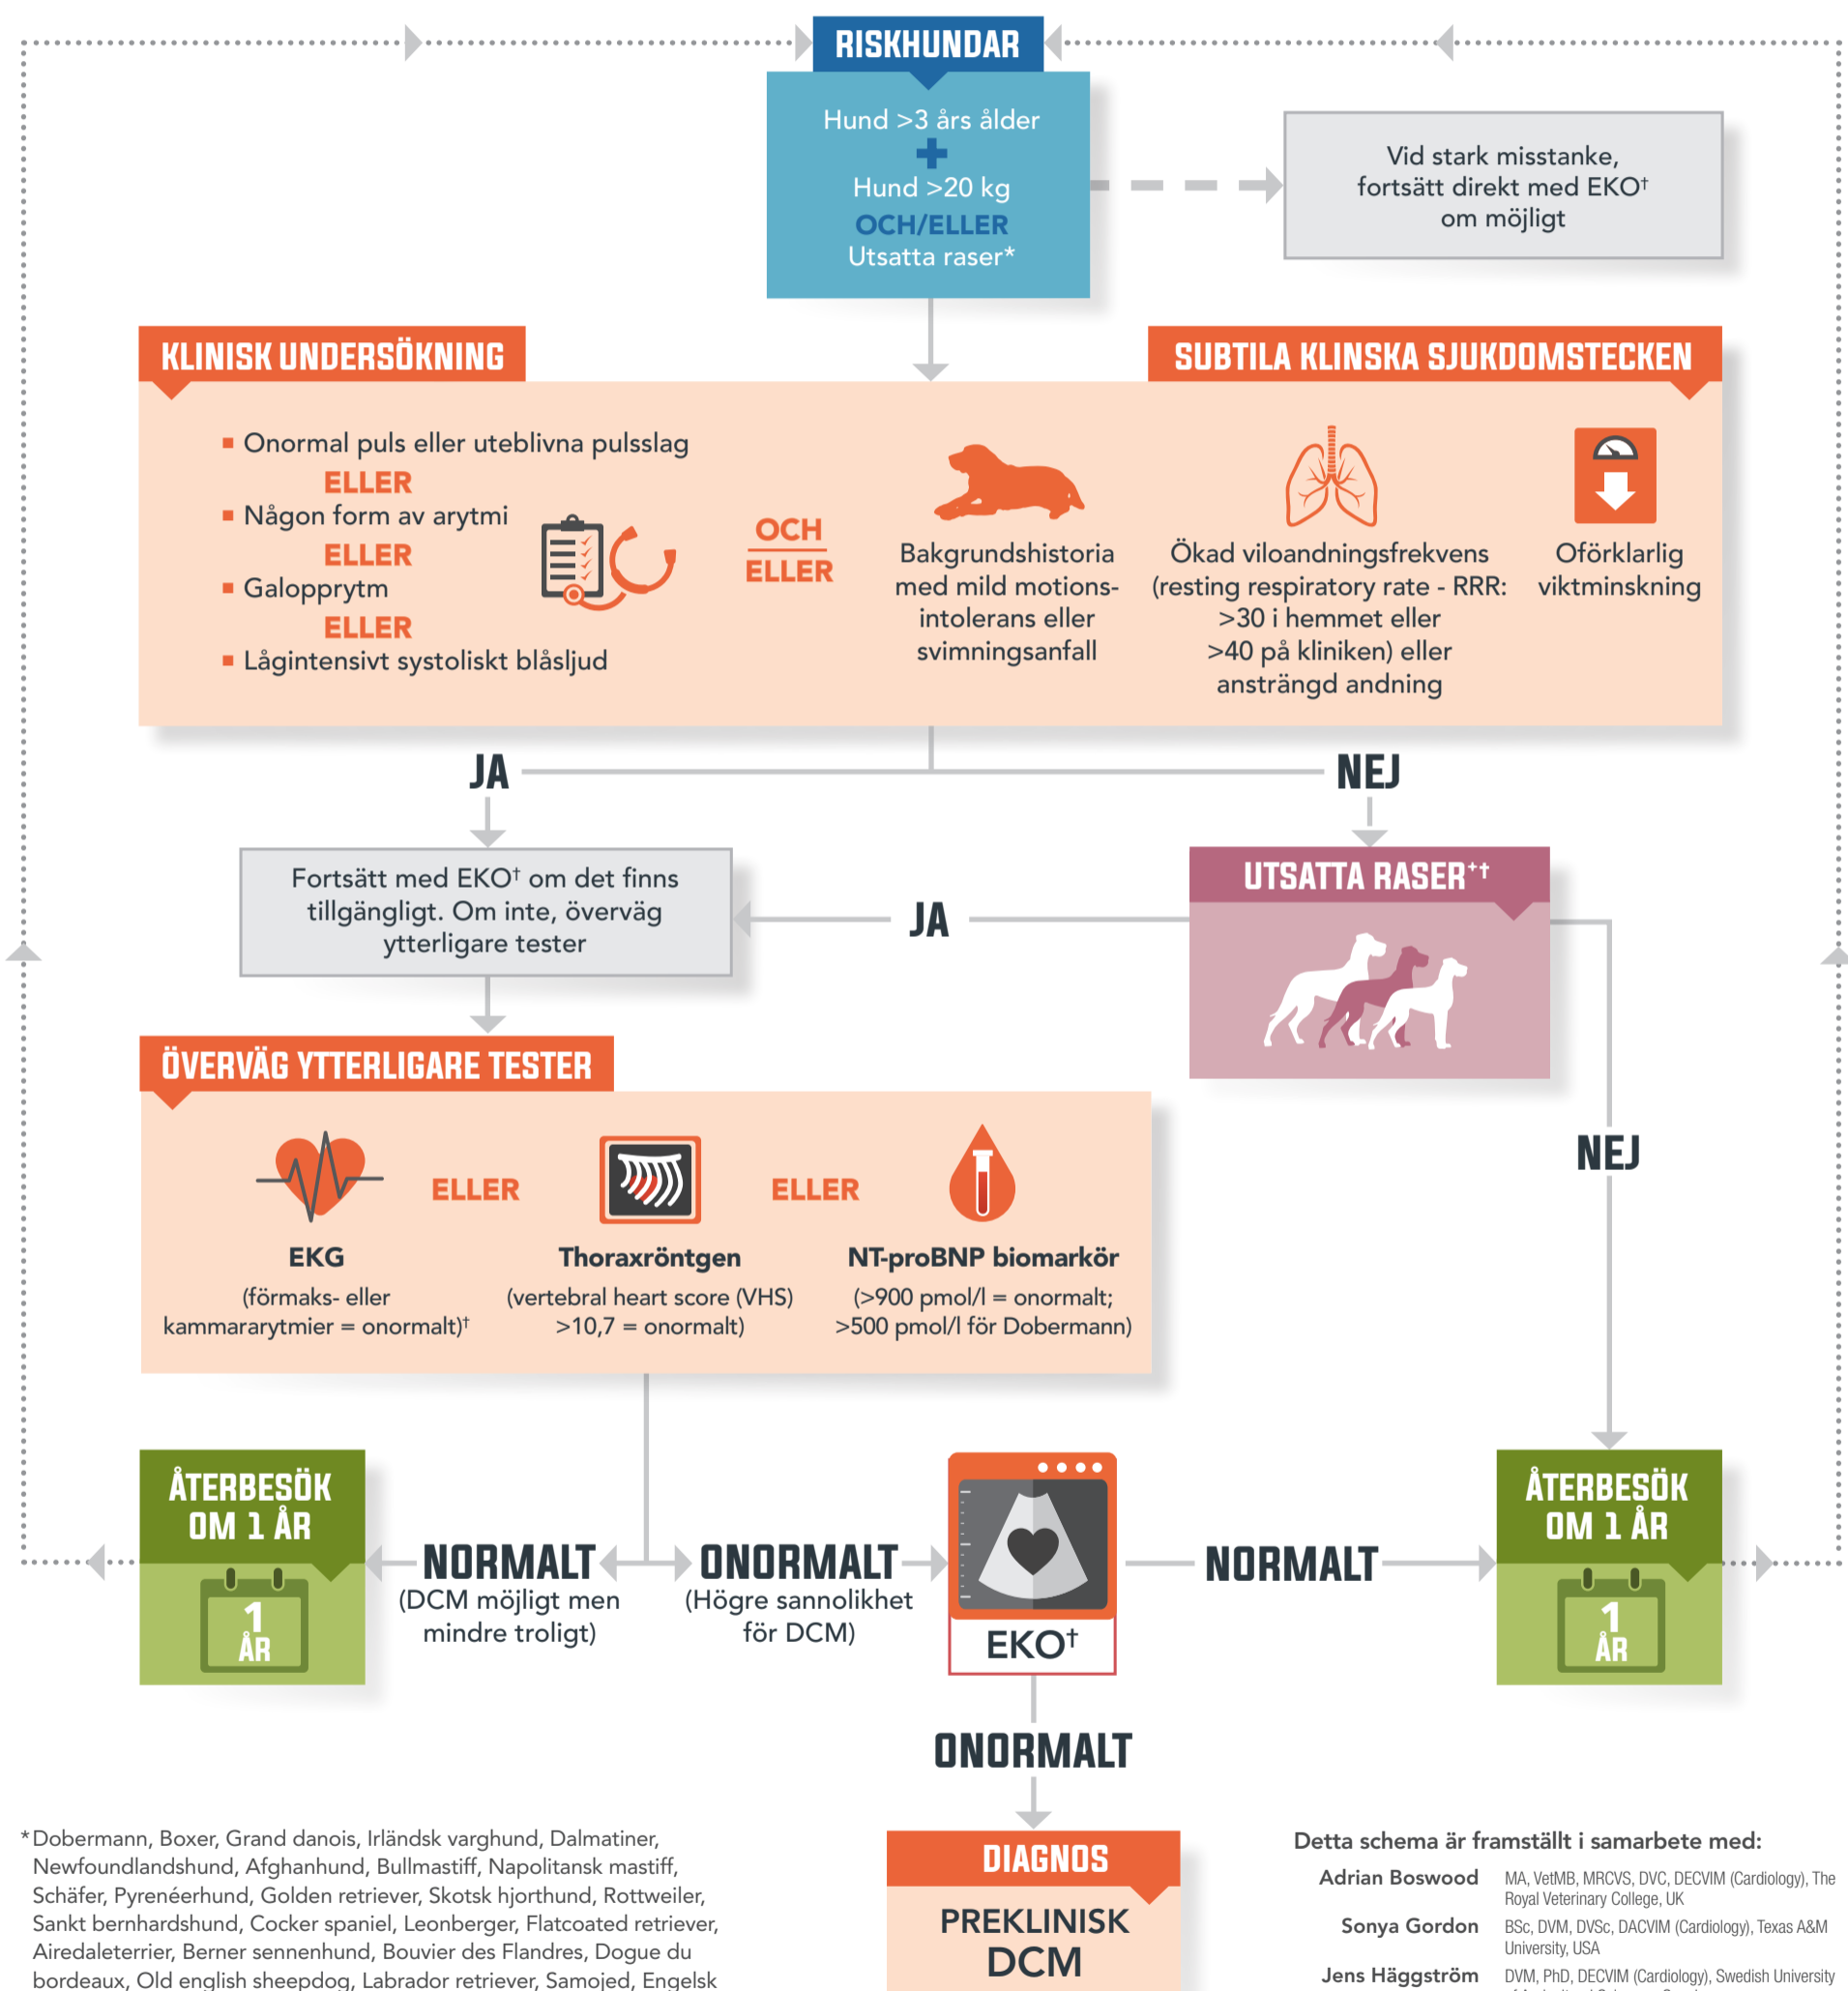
RISKHUNDAR

Hund >3 års ålder
+
Hund >20 kg
OCH/ELLER
Utsatta raser*

Vid stark misstanke, fortsätt direkt med EKO† om möjligt

KLINISK UNDERSÖKNING

SUBTILA KLINSKA SJUKDOMSTECKEN

▪ Onormal puls eller uteblivna pulsslag
ELLER
▪ Någon form av arytmi
ELLER
▪ Galopprytm
ELLER
▪ Lågintensivt systoliskt blåsljud

OCH
ELLER

Bakgrundshistoria med mild motions-intolerans eller svimningsanfall

Ökad viloandningsfrekvens (resting respiratory rate - RRR: >30 i hemmet eller >40 på kliniken) eller ansträngd andning

Oförklarlig viktminskning

JA

NEJ

Fortsätt med EKO† om det finns tillgängligt. Om inte, överväg ytterligare tester

JA

UTSATTA RASER*†

ÖVERVÄG YTTERLIGARE TESTER

ELLER

ELLER

EKG
(förmaks- eller kammararytmier = onormalt)†

Thoraxröntgen
(vertebral heart score (VHS) >10,7 = onormalt)

NT-proBNP biomarkör
(>900 pmol/l = onormalt; >500 pmol/l för Dobermann)

NEJ

ÅTERBESÖK OM 1 ÅR

1 ÅR

NORMALT
(DCM möjligt men mindre troligt)

ONORMALT
(Högre sannolikhet för DCM)

EKO†

NORMALT

ÅTERBESÖK OM 1 ÅR

1 ÅR

ONORMALT

DIAGNOS

PREKLINISK DCM

*Dobermann, Boxer, Grand danois, Irländsk varghund, Dalmatiner, Newfoundlandshund, Afghanhund, Bullmastiff, Napolitansk mastiff, Schäfer, Pyrenéerhund, Golden retriever, Skotsk hjorthund, Rottweiler, Sankt bernhardshund, Cocker spaniel, Leonberger, Flatcoated retriever, Airedaleterrier, Berner sennenhund, Bouvier des Flandres, Dogue du bordeaux, Old english sheepdog, Labrador retriever, Samojed, Engelsk

Detta schema är framställt i samarbete med:

Adrian Boswood MA, VetMB, MRCVS, DVC, DECVIM (Cardiology), The Royal Veterinary College, UK

Sonya Gordon BSc, DVM, DVSc, DACVIM (Cardiology), Texas A&M University, USA

Jens Häggström DVM, PhD, DECVIM (Cardiology), Swedish University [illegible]